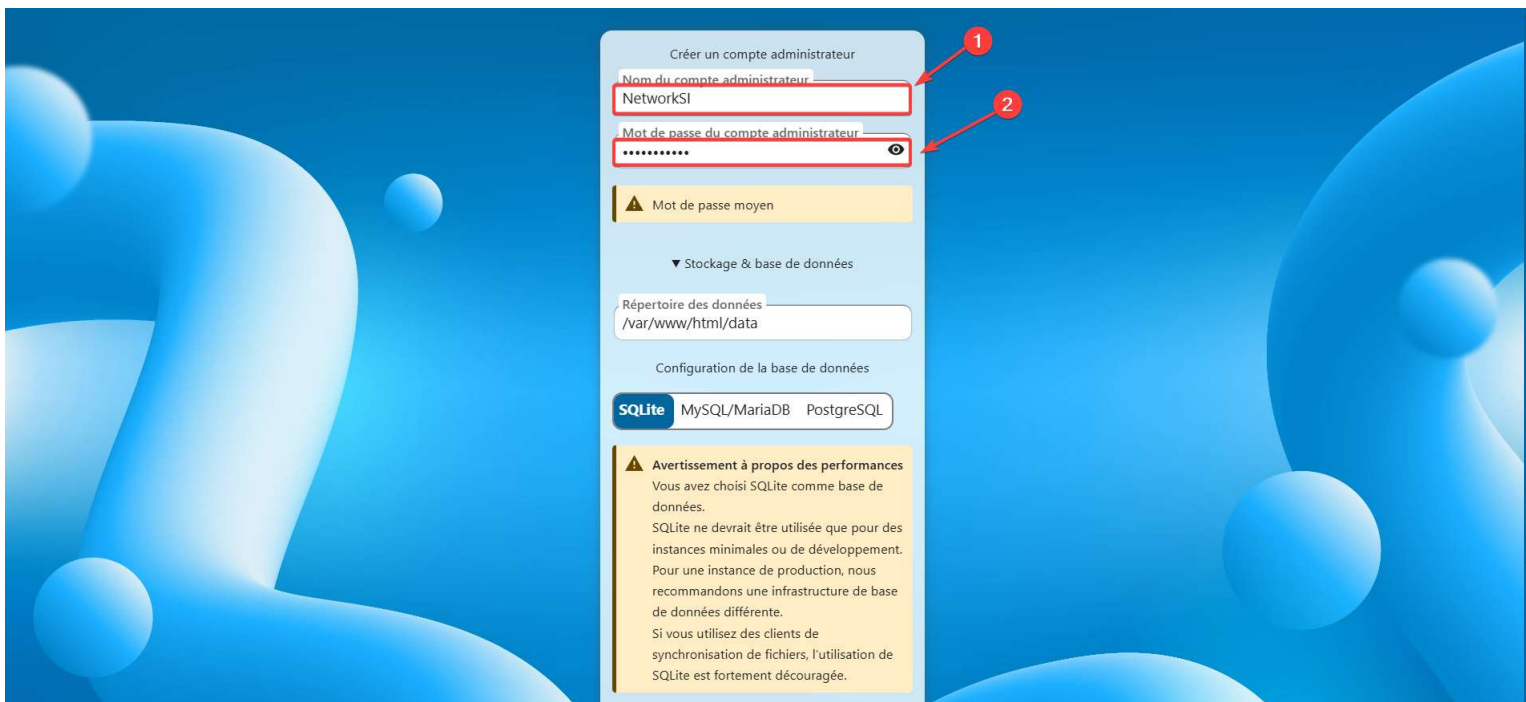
Créer un compte administrateur

1

Nom du compte administrateur
NetworkSI

2

Mot de passe du compte administrateur
•••••••••••

Mot de passe moyen

▼ Stockage & base de données

Répertoire des données
/var/www/html/data

Configuration de la base de données

SQLite MySQL/MariaDB PostgreSQL

Avertissement à propos des performances
Vous avez choisi SQLite comme base de données.
SQLite ne devrait être utilisée que pour des instances minimales ou de développement. Pour une instance de production, nous recommandons une infrastructure de base de données différente.
Si vous utilisez des clients de synchronisation de fichiers, l'utilisation de SQLite est fortement découragée.